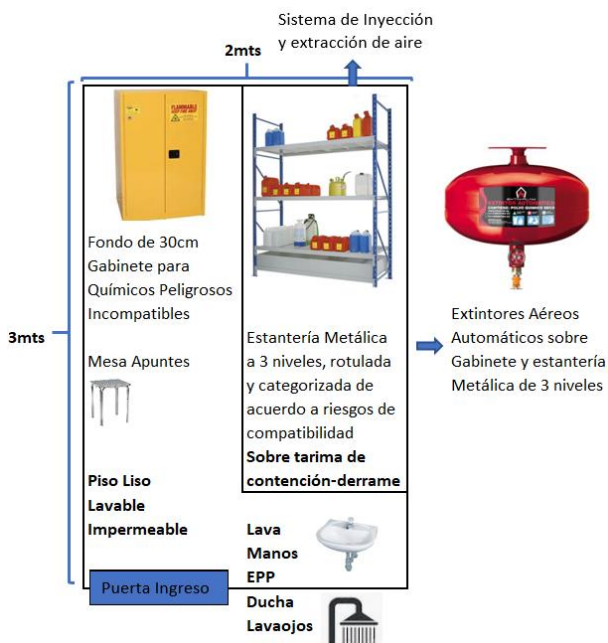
Sistema de Inyección y extracción de aire

2mts

FLAMMABLE KEEP FIRE AWAY

Fondo de 30cm Gabinete para Químicos Peligrosos Incompatibles

Mesa Apuntes

Piso Liso Lavable Impermeable

Estantería Metálica a 3 niveles, rotulada y categorizada de acuerdo a riesgos de compatibilidad

Sobre tarima de contención-derrame

3mts

Extintores Aéreos Automáticos sobre Gabinete y estantería Metálica de 3 niveles

Lava Manos EPP

Ducha Lavaojos

Puerta Ingreso